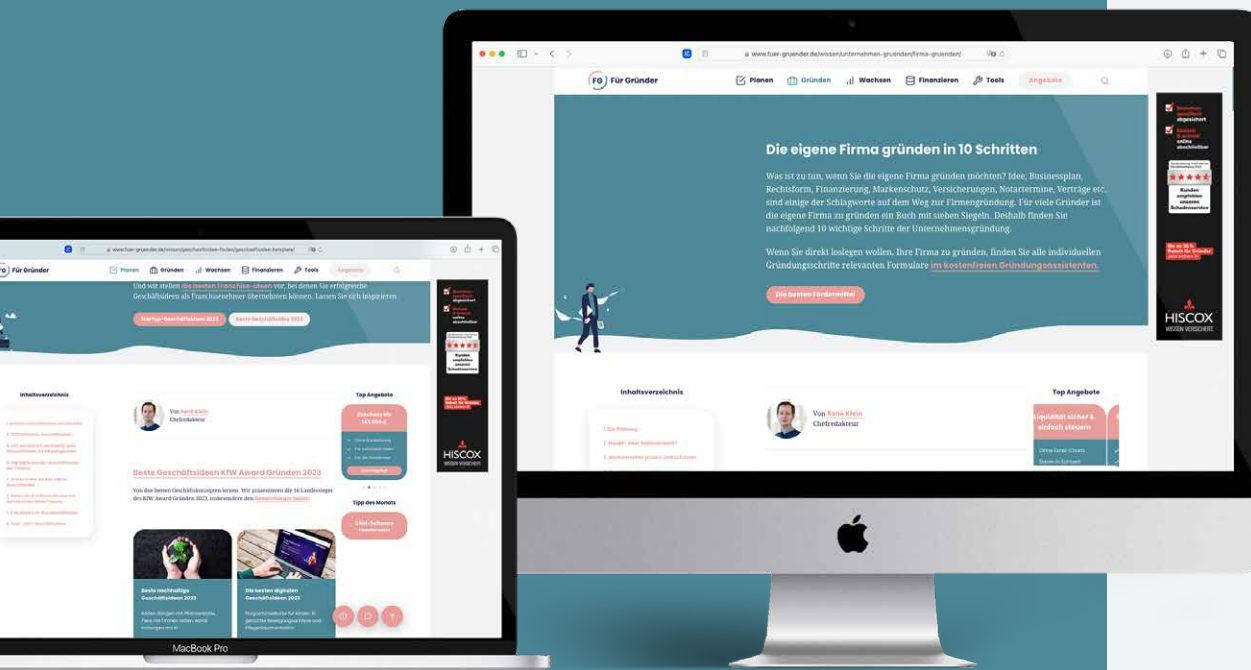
www.fuer-gruender.de/wissen/unternehmen-gruenden/firma-gruenden/

FG Für Gründer

Planen Gründen Wachsen Finanzieren Tools Angebote

Die eigene Firma gründen in 10 Schritten

Was ist zu tun, wenn Sie die eigene Firma gründen möchten? Idee, Businessplan, Rechtsform, Finanzierung, Markenschutz, Versicherungen, Notartermine, Verträge etc. sind einige der Schlagworte auf dem Weg zur Firmengründung. Für viele Gründer ist die eigene Firma zu gründen ein Buch mit sieben Siegeln. Deshalb finden Sie nachfolgend 10 wichtige Schritte der Unternehmensgründung.

Wenn Sie direkt loslegen wollen, Ihre Firma zu gründen, finden Sie alle individuellen Gründungsschritte relevanten Formulare im kostenfreien Gründungsassistenten.

Die besten Fördermittel

Inhaltsverzeichnis

Von René Klein
Chefredakteur

Top Angebote

Liquidität sichern & einfach steuern

HISCOX
WISSEN VERSICHERT

www.fuer-gruender.de/wissen/geschaeftsidee-finden/geschaeftsideen-beispiele/

FG Für Gründer

Planen Gründen Wachsen Finanzieren Tools Angebote

Und wir stellen die besten Franchise-Ideen vor, bei denen Sie erfolgreiche Geschäftsideen als Franchisenehmer übernehmen können. Lassen Sie sich inspirieren

Startup-Geschäftsideen 2023 Beste Geschäftsideen 2023

Inhaltsverzeichnis

Von René Klein
Chefredakteur

Top Angebote

Beste Geschäftsideen KfW Award Gründen 2023

Tipp des Monats

Beste nachhaltige Geschäftsideen 2023

Die besten digitalen Geschäftsideen 2023

HISCOX
WISSEN VERSICHERT

MacBook Pro